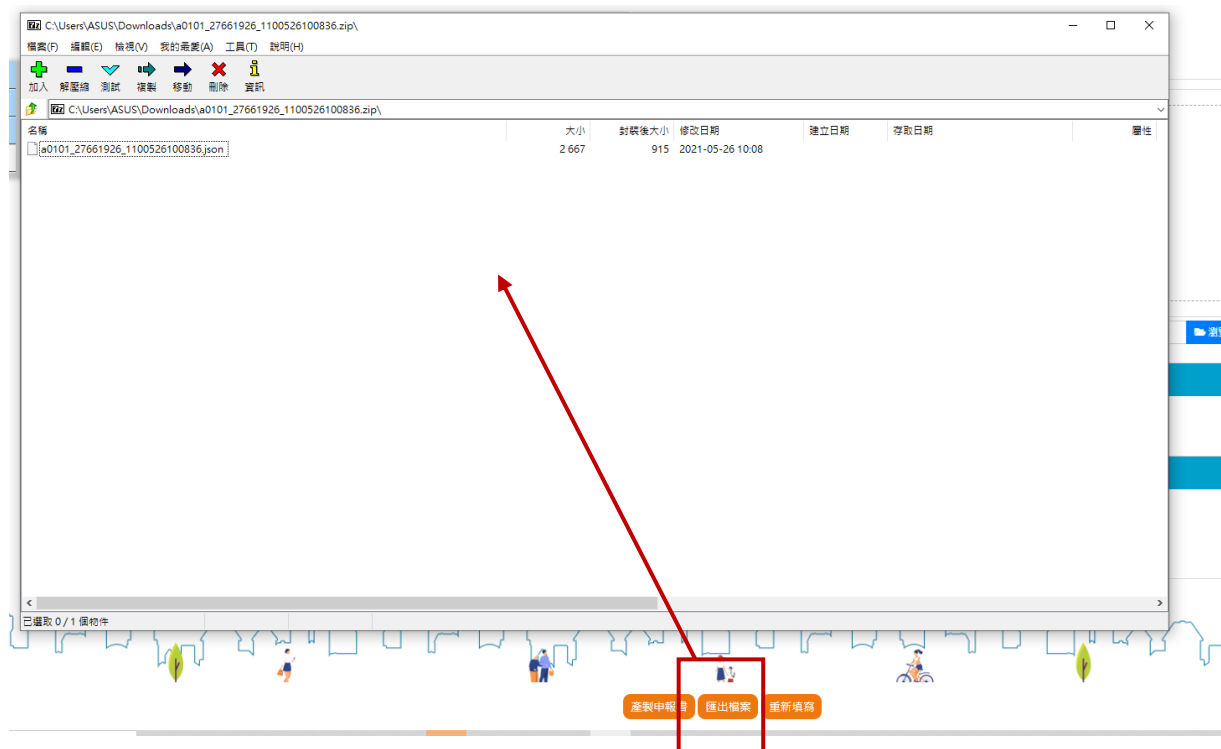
C:\Users\ASUS\Downloads\a0101_27661926_1100526100836.zip\

檔案(F) 編輯(E) 檢視(V) 我的最愛(A) 工具(T) 說明(H)

加入 解壓縮 測試 複製 移動 刪除 資訊

C:\Users\ASUS\Downloads\a0101_27661926_1100526100836.zip\

| 名稱 | 大小 | 封裝後大小 | 修改日期 | 建立日期 | 存取日期 | 屬性 |
|---|---|---|---|---|---|---|
| a0101_27661926_1100526100836.json | 2 667 | 915 | 2021-05-26 10:08 | | | |

已選取 0 / 1 個物件

產製申報書 匯出檔案 重新填寫